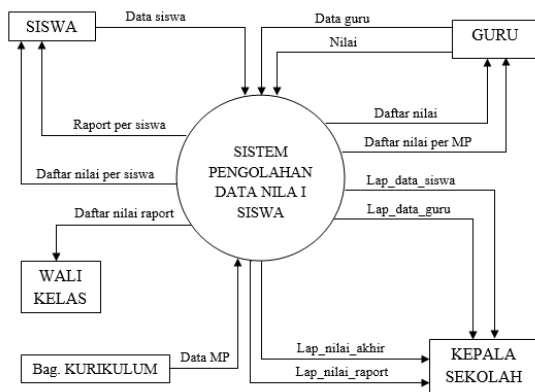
SISWA

Data siswa

Data guru

GURU

Nilai

Daftar nilai

Raport per siswa

Daftar nilai per MP

SISTEM PENGOLAHAN DATA NILA I SISWA

Daftar nilai per siswa

Lap_data_siswa

Lap_data_guru

Daftar nilai raport

WALI KELAS

Lap_nilai_akhir

Bag. KURIKULUM

Data MP

Lap_nilai_raport

KEPALA SEKOLAH